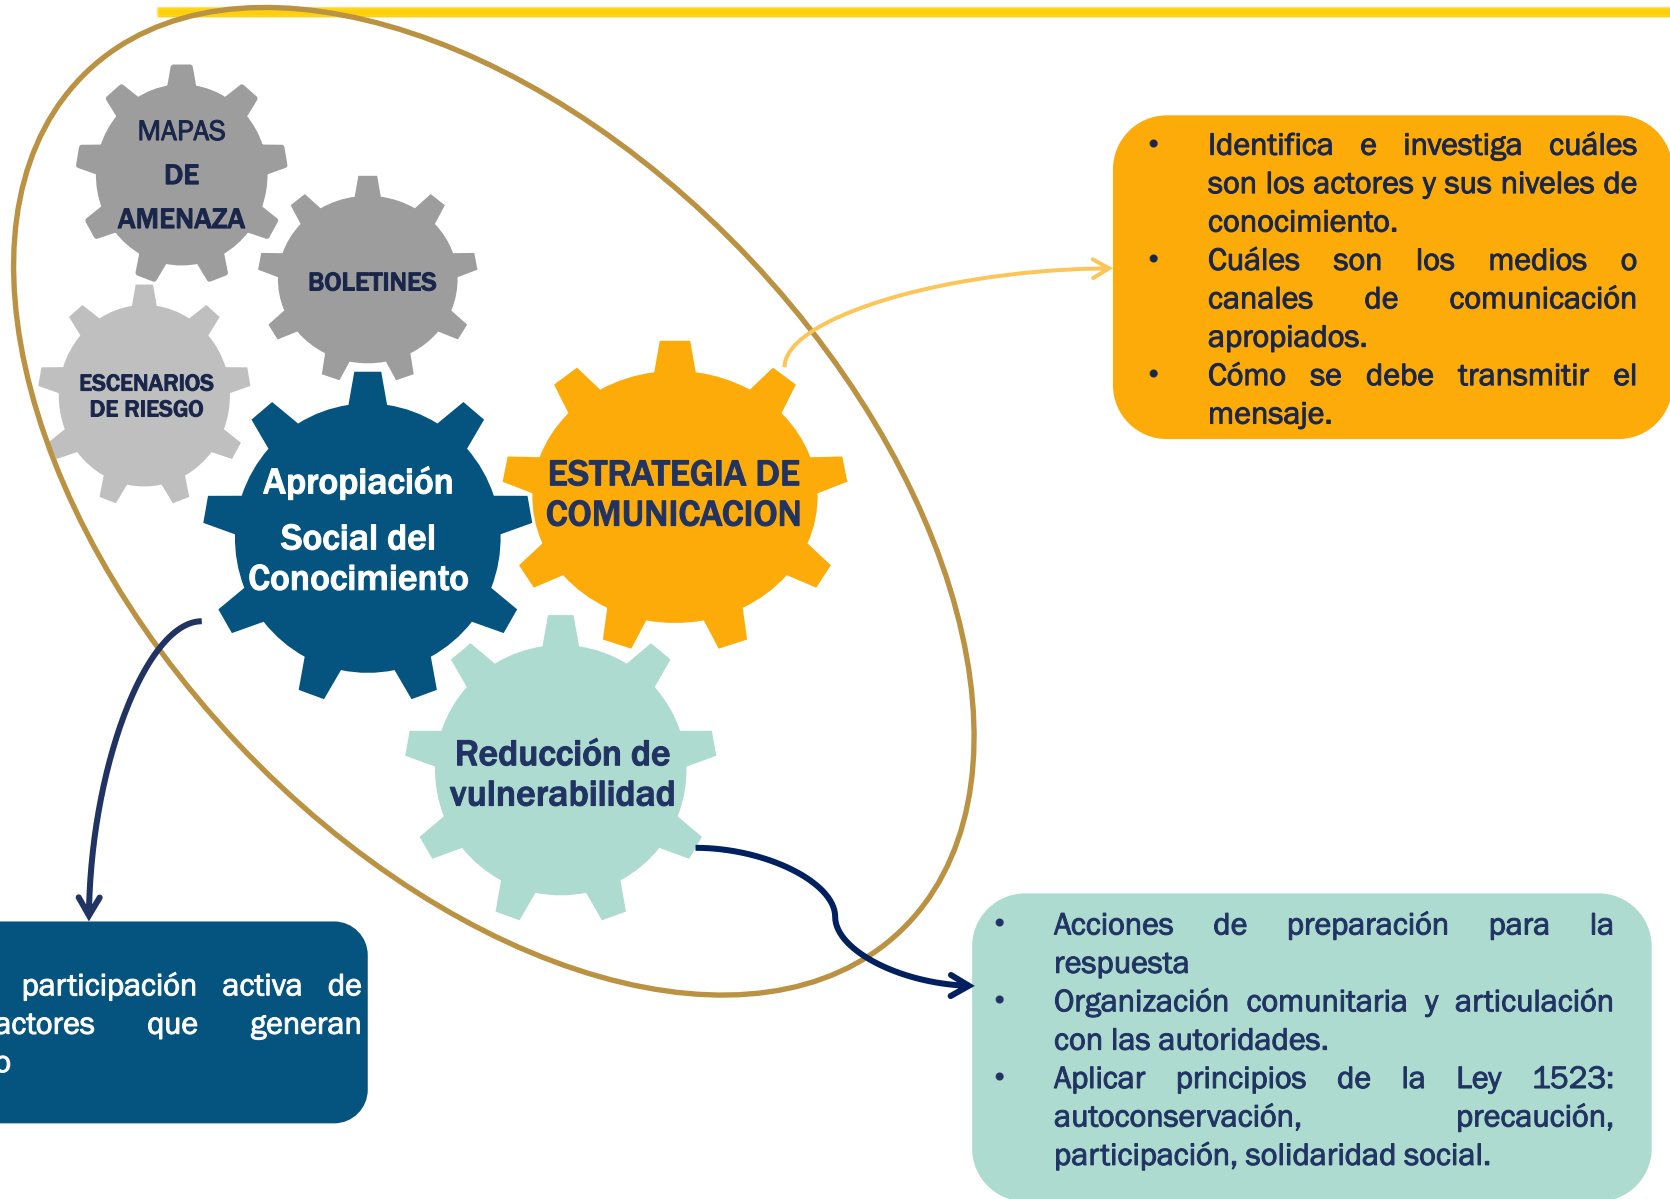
MAPAS DE AMENAZA

BOLETINES

ESCENARIOS DE RIESGO

Apropiación Social del Conocimiento

ESTRATEGIA DE COMUNICACION

Reducción de vulnerabilidad

• Identifica e investiga cuáles son los actores y sus niveles de conocimiento.
• Cuáles son los medios o canales de comunicación apropiados.
• Cómo se debe transmitir el mensaje.

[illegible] participación activa de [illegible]actores que generan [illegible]o

• Acciones de preparación para la respuesta
• Organización comunitaria y articulación con las autoridades.
• Aplicar principios de la Ley 1523: autoconservación, precaución, participación, solidaridad social.